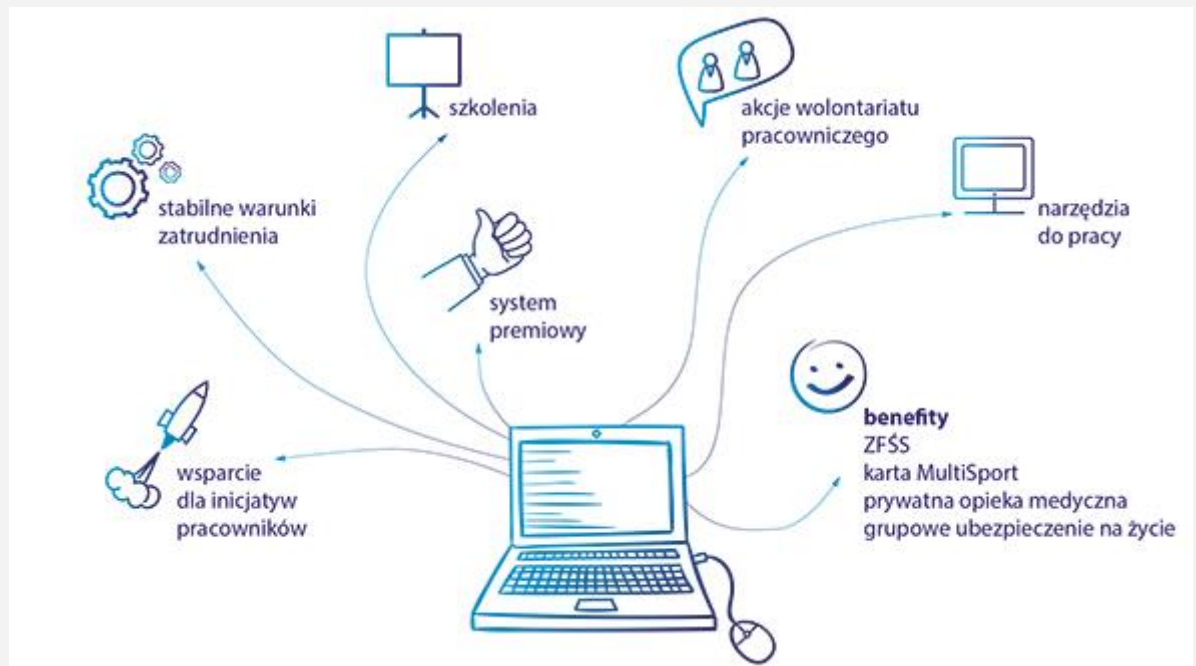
szkolenia

akcje wolontariatu pracowniczego

stabilne warunki zatrudnienia

narzędzia do pracy

system premiowy

benefity
ZFŚS
karta MultiSport
prywatna opieka medyczna
grupowe ubezpieczenie na życie

wsparcie dla inicjatyw pracowników